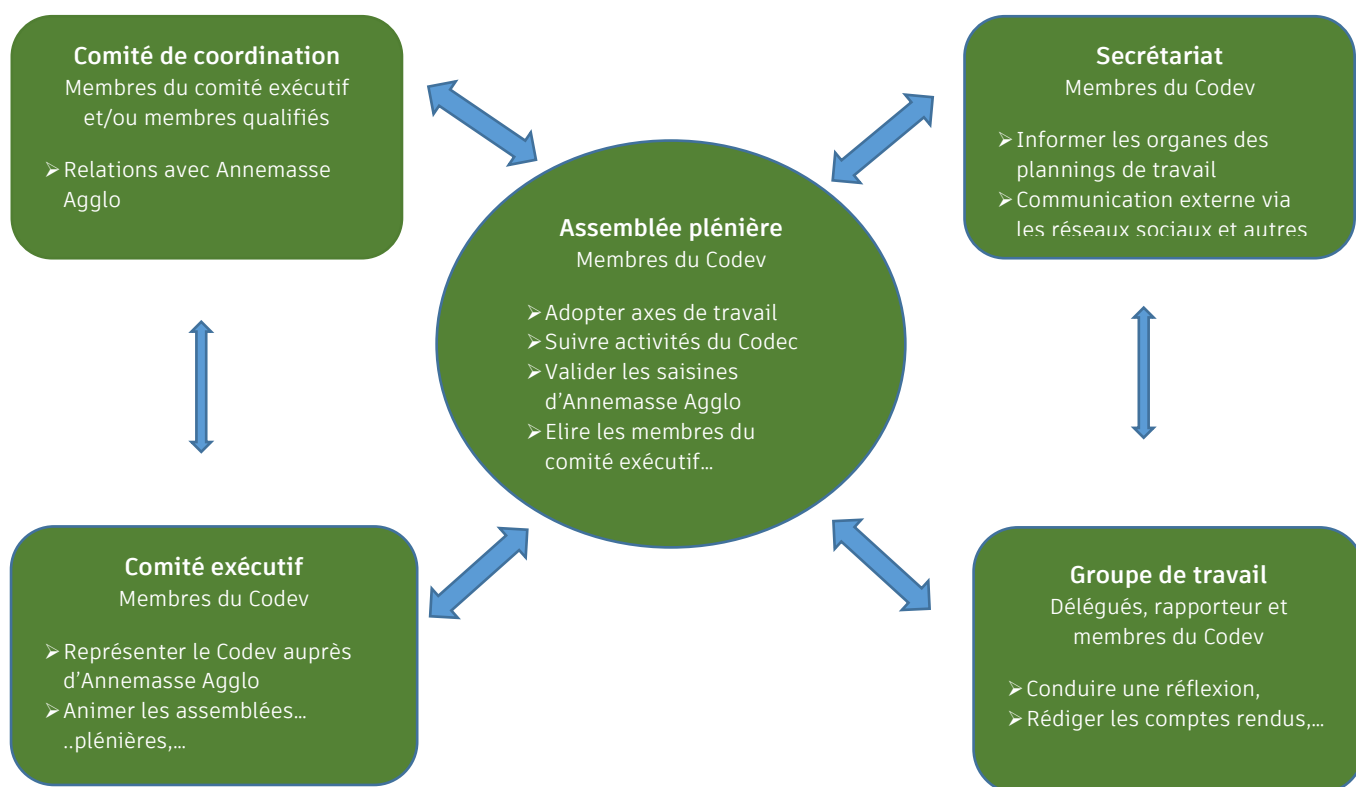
Comité de coordination
Membres du comité exécutif et/ou membres qualifiés

➢ Relations avec Annemasse Agglo

Secrétariat
Membres du Codev

➢ Informer les organes des plannings de travail
➢ Communication externe via les réseaux sociaux et autres

Assemblée plénière
Membres du Codev

➢ Adopter axes de travail
➢ Suivre activités du Codec
➢ Valider les saisines d'Annemasse Agglo
➢ Elire les membres du comité exécutif…

Comité exécutif
Membres du Codev

➢ Représenter le Codev auprès d'Annemasse Agglo
➢ Animer les assemblées… ..plénières,…

Groupe de travail
Délégués, rapporteur et membres du Codev

➢ Conduire une réflexion,
➢ Rédiger les comptes rendus,…